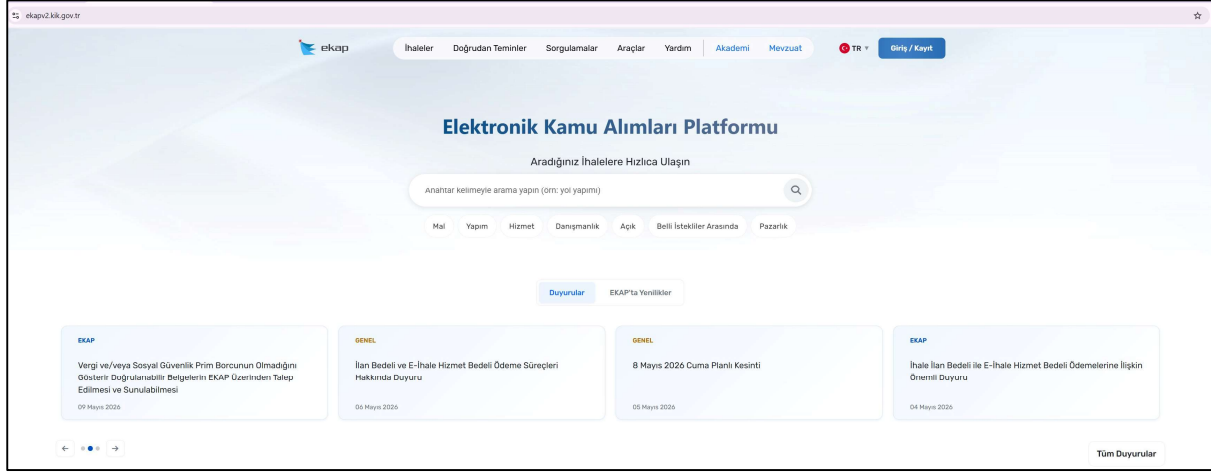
ekapv2.kik.gov.tr

ekap

İhaleler Doğrudan Teminler Sorgulamalar Araçlar Yardım Akademi Mevzuat TR Giriş / Kayıt

Elektronik Kamu Alımları Platformu

Aradığınız İhalelere Hızlıca Ulaşın

Anahtar kelimeyle arama yapın (örn: yol yapımı)

Mal Yapım Hizmet Danışmanlık Açık Belli İstekliler Arasında Pazarlık

Duyurular EKAP'ta Yenilikler

EKAP
Vergi ve/veya Sosyal Güvenlik Prim Borcunun Olmadığını Gösterir Doğrulanabilir Belgelerin EKAP Üzerinden Talep Edilmesi ve Sunulabilmesi
09 Mayıs 2026

GENEL
İlan Bedeli ve E-İhale Hizmet Bedeli Ödeme Süreçleri Hakkında Duyuru
06 Mayıs 2026

GENEL
8 Mayıs 2026 Cuma Planlı Kesinti
05 Mayıs 2026

EKAP
İhale İlan Bedeli ile E-İhale Hizmet Bedeli Ödemelerine İlişkin Önemli Duyuru
04 Mayıs 2026

Tüm Duyurular